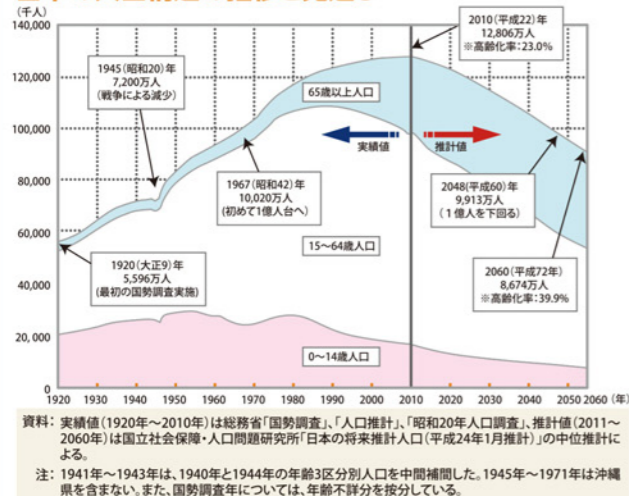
(千人)

140,000
120,000
100,000
80,000
60,000
40,000
20,000
0

1945（昭和20）年
7,200万人
（戦争による減少）

2010（平成22）年
12,806万人
※高齢化率：23.0%

65歳以上人口

実績値

推計値

1967（昭和42）年
10,020万人
（初めて1億人台へ）

2048（平成60）年
9,913万人
（1億人を下回る）

15～64歳人口

1920（大正9）年
5,596万人
（最初の国勢調査実施）

2060（平成72）年
8,674万人
※高齢化率：39.9%

0～14歳人口

1920 1930 1940 1950 1960 1970 1980 1990 2000 2010 2020 2030 2040 2050 2060（年）

資料：実績値（1920年～2010年）は総務省「国勢調査」、「人口推計」、「昭和20年人口調査」、推計値（2011～2060年）は国立社会保障・人口問題研究所「日本の将来推計人口（平成24年1月推計）」の中位推計による。

注：1941年～1943年は、1940年と1944年の年齢3区分別人口を中間補間した。1945年～1971年は沖縄県を含まない。また、国勢調査年については、年齢不詳を按分している。